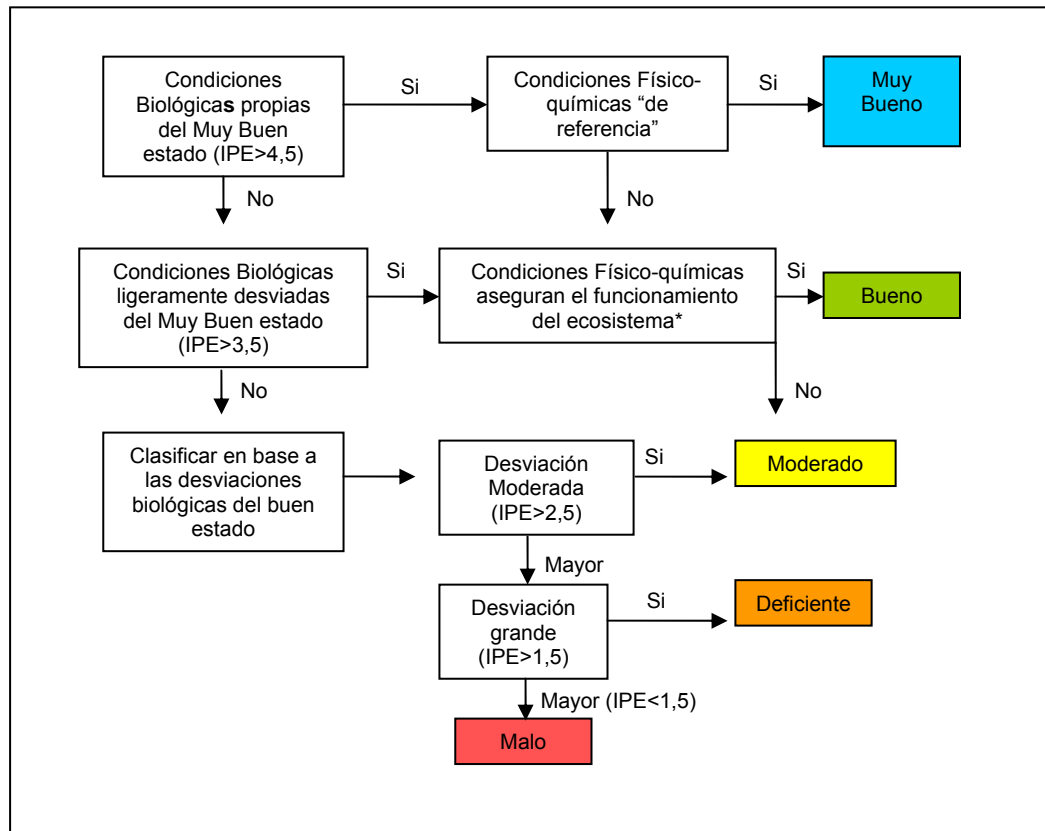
Condiciones Biológicas propias del Muy Buen estado (IPE>4,5)

Si

Condiciones Físico-químicas “de referencia”

Si

Muy Bueno

No

No

Condiciones Biológicas ligeramente desviadas del Muy Buen estado (IPE>3,5)

Si

Condiciones Físico-químicas aseguran el funcionamiento del ecosistema*

Si

Bueno

No

No

Clasificar en base a las desviaciones biológicas del buen estado

Desviación Moderada (IPE>2,5)

Si

Moderado

Mayor

Desviación grande (IPE>1,5)

Si

Deficiente

Mayor (IPE<1,5)

Malo